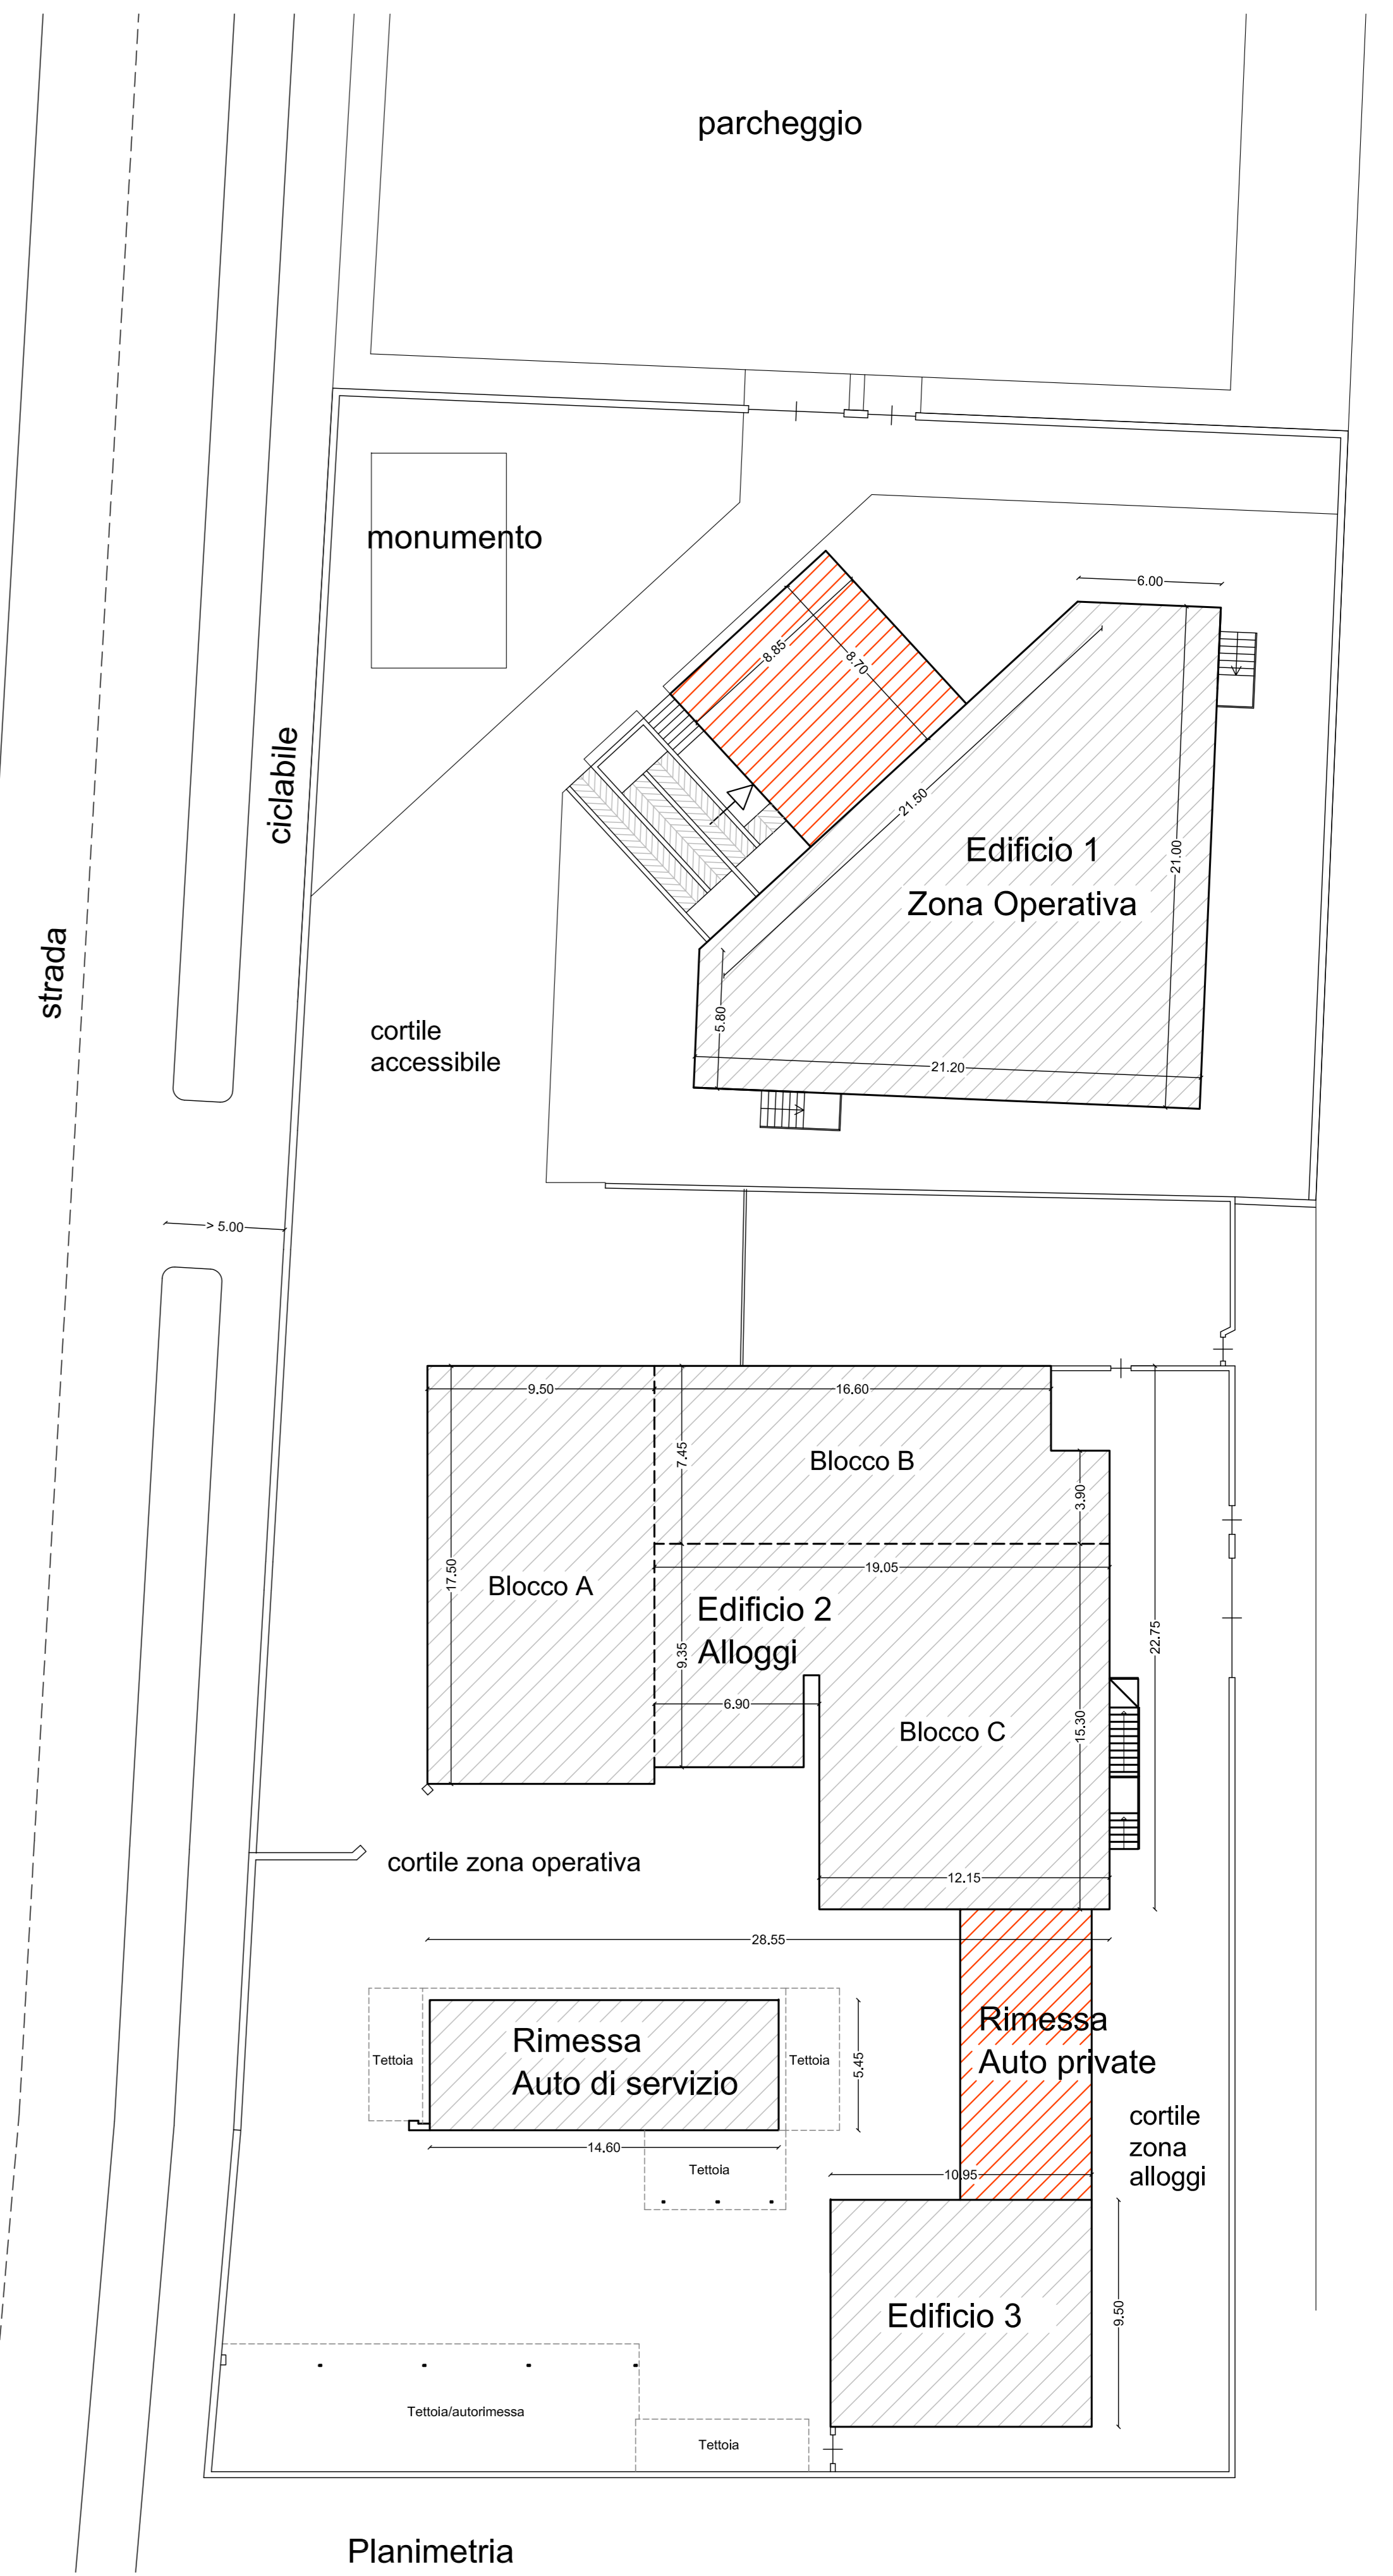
parcheggio

monumento

6.00

8.85

8.70

21.50

Edificio 1
Zona Operativa

21.00

5.80

21.20

ciclabile

strada

cortile
accessibile

> 5.00

9.50

16.60

Blocco B

7.45

3.90

19.05

17.50

Blocco A

Edificio 2
Alloggi

9.35

22.75

6.90

Blocco C

15.30

cortile zona operativa

12.15

28.55

Rimessa
Auto di servizio

Tettoia

Tettoia

5.45

14.60

Tettoia

Rimessa
Auto private

cortile
zona
alloggi

10.95

Edificio 3

9.50

Tettoia/autorimessa

Tettoia

Planimetria